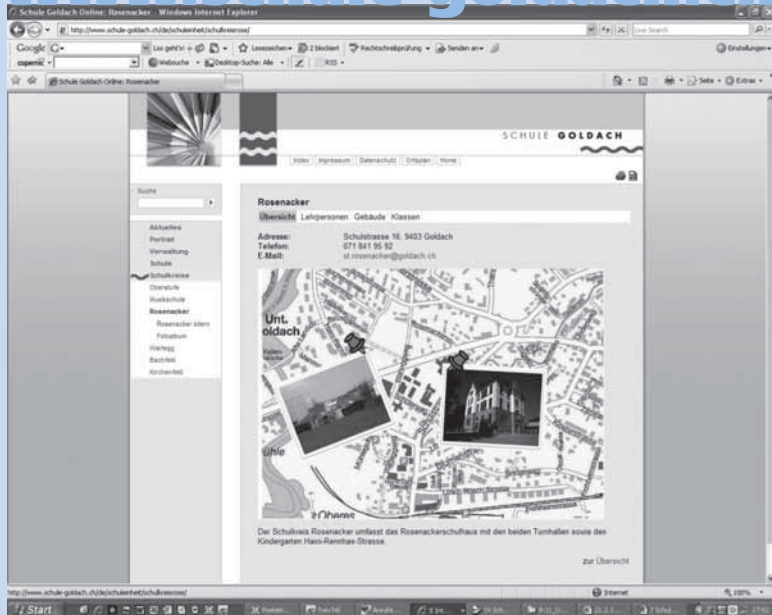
Schule Goldach Online: Rosenacker - Windows Internet Explorer

http://www.schule-goldach.ch/de/schuleinheit/schulkreise/

Live Search

Google

Los geht's!

Lesezeichen

2 blockiert

Rechtschreibprüfung

Senden an

Einstellungen

copernic

Websuche

Desktop-Suche: Alle

RSS

Schule Goldach Online: Rosenacker

Seite

Extras

SCHULE GOLDACH

Index | Impressum | Datenschutz | Ortsplan | Home

Suche

Aktuelles
Portrait
Verwaltung
Schule
Schulkreise
Oberstufe
Rietkschule
Rosenacker
Rosenacker intern
Fotoalbum
Wartegg
Bachfeld
Kirchenfeld

Rosenacker

Übersicht | Lehrpersonen | Gebäude | Klassen

Adresse: Schulstrasse 16, 9403 Goldach
Telefon: 071 841 95 92
E-Mail: sl.rosenacker@goldach.ch

Unt. Goldach

Der Schulkreis Rosenacker umfasst das Rosenackerschulhaus mit den beiden Turnhallen sowie den Kindergarten Hans-Rennhas-Strasse.

zur Übersicht

http://www.schule-goldach.ch/de/schuleinheit/schulkreise/

Internet

100%

Start